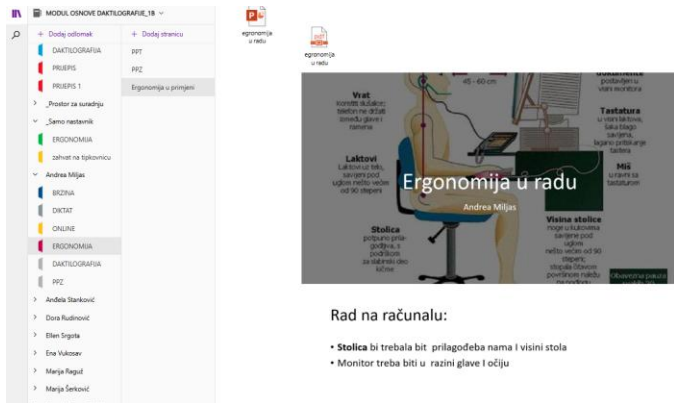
MODUL OSNOVE DAKTILOGRAFIJE_1B

+ Dodaj odjeljak
DAKTILOGRAFIJA
PRIJEPIS
PRIJEPIS 1
_Prostor za suradnju
_Samo nastavnik
ERGONOMIJA
zahvat na tipkovnicu
Andrea Miljas
BRZINA
DIKTAT
ONLINE
ERGONOMIJA
DAKTILOGRAFIJA
PPZ
Anđela Stanković
Dora Rudinović
Ellen Srgota
Ena Vukosav
Marija Ragud
Marija Šerković

+ Dodaj stranicu
PPT
PPZ
Ergonomija u primjeni

ergonomija u radu

ergonomija u radu

45 - 60 cm

Vrat
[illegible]

Laktovi
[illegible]

Tastatura
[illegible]

Miš
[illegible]

Stolica
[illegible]

Visina stolice
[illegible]

Ergonomija u radu
Andrea Miljas

Rad na računalu:

• Stolica bi trebala bit prilagođeba nama I visini stola
• Monitor treba biti u razini glave I očiju